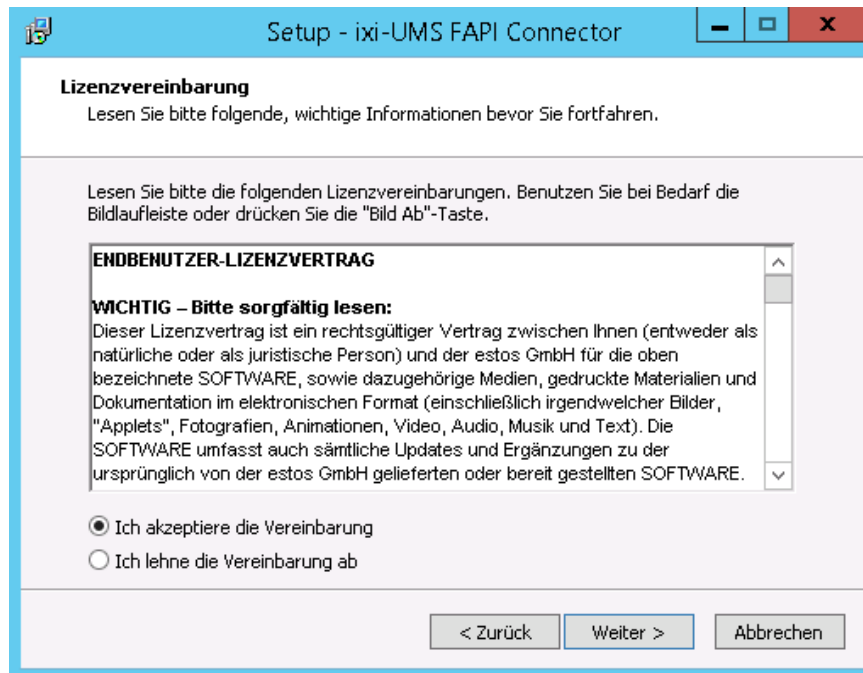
Setup - ixi-UMS FAPI Connector

Lizenzvereinbarung
Lesen Sie bitte folgende, wichtige Informationen bevor Sie fortfahren.

Lesen Sie bitte die folgenden Lizenzvereinbarungen. Benutzen Sie bei Bedarf die Bildlaufleiste oder drücken Sie die "Bild Ab"-Taste.

ENDBENUTZER-LIZENZVERTRAG

WICHTIG – Bitte sorgfältig lesen:
Dieser Lizenzvertrag ist ein rechtsgültiger Vertrag zwischen Ihnen (entweder als natürliche oder als juristische Person) und der estos GmbH für die oben bezeichnete SOFTWARE, sowie dazugehörige Medien, gedruckte Materialien und Dokumentation im elektronischen Format (einschließlich irgendwelcher Bilder, "Applets", Fotografien, Animationen, Video, Audio, Musik und Text). Die SOFTWARE umfasst auch sämtliche Updates und Ergänzungen zu der ursprünglich von der estos GmbH gelieferten oder bereit gestellten SOFTWARE.

Ich akzeptiere die Vereinbarung
Ich lehne die Vereinbarung ab

< Zurück
Weiter >
Abbrechen